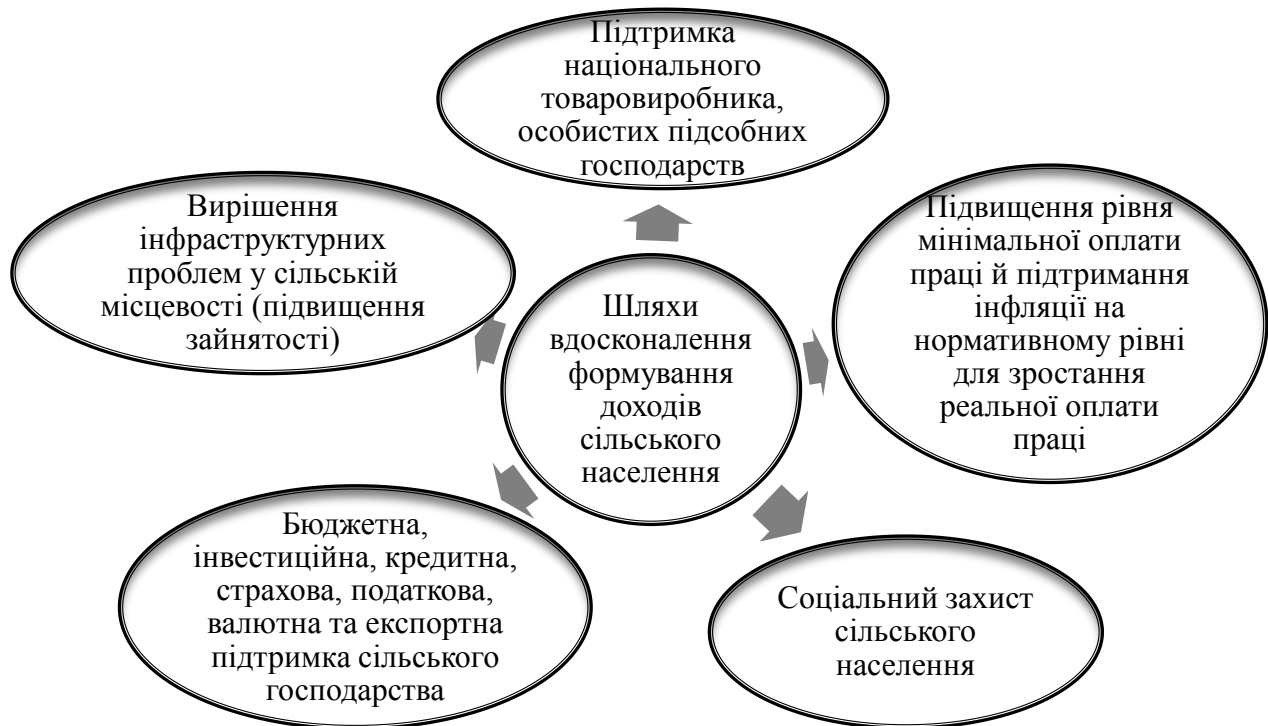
Підтримка національного товаровиробника, особистих підсобних господарств

Вирішення інфраструктурних проблем у сільській місцевості (підвищення зайнятості)

Шляхи вдосконалення формування доходів сільського населення

Підвищення рівня мінімальної оплати праці й підтримання інфляції на нормативному рівні для зростання реальної оплати праці

Бюджетна, інвестиційна, кредитна, страхова, податкова, валютна та експортна підтримка сільського господарства

Соціальний захист сільського населення